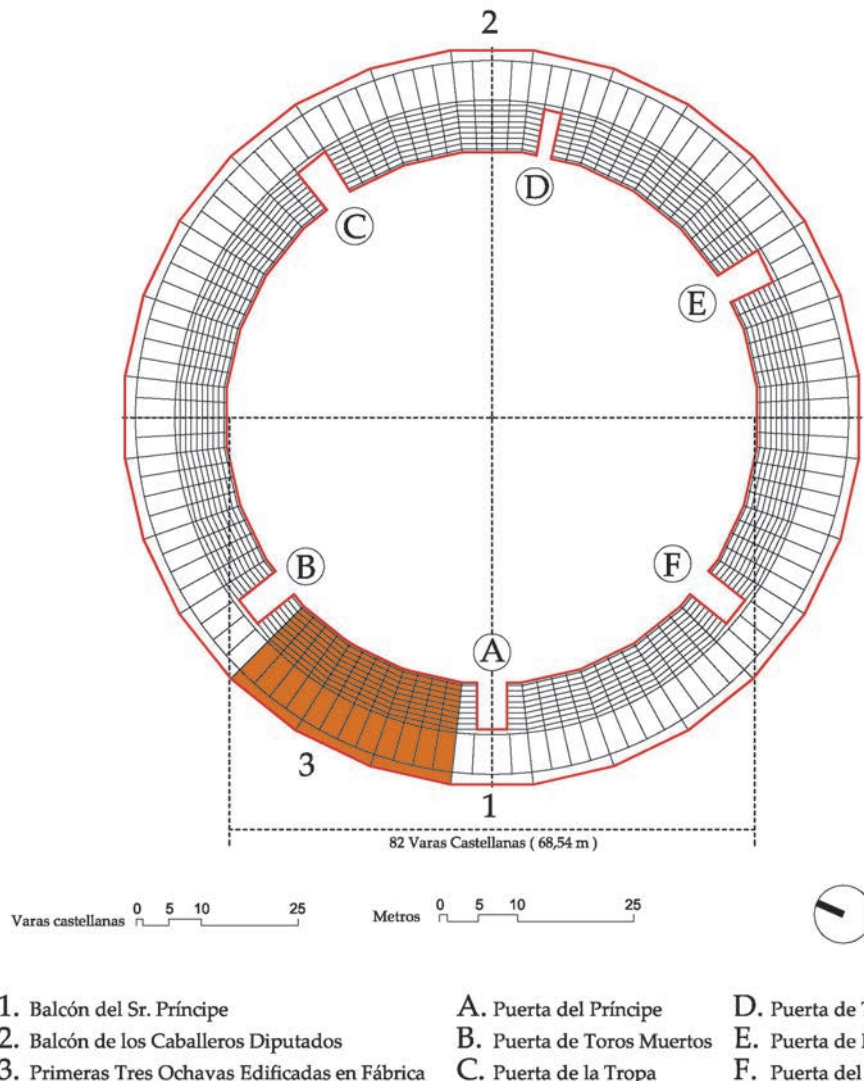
2

D

C

E

B

F

A

3

1

82 Varas Castellanas ( 68,54 m )

Varas castellanas 0 5 10 25

Metros 0 5 10 25

1. Balcón del Sr. Príncipe
2. Balcón de los Caballeros Diputados
3. Primeras Tres Ochavas Edificadas en Fábrica

A. Puerta del Príncipe
B. Puerta de Toros Muertos
C. Puerta de la Tropa

D. Puerta de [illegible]
E. Puerta de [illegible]
F. Puerta del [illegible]